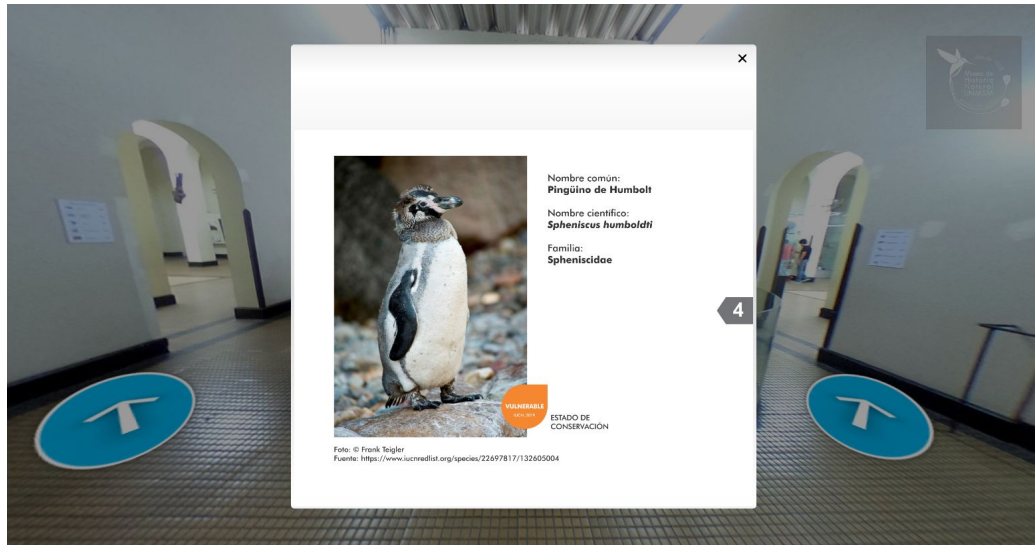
×

Nombre común:
**Pingüino de Humbolt**

Nombre científico:
***Spheniscus humboldti***

Familia:
**Spheniscidae**

4

VULNERABLE
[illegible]

ESTADO DE CONSERVACIÓN

Foto: © Frank Teigler
Fuente: https://www.iucnredlist.org/species/22697817/132605004